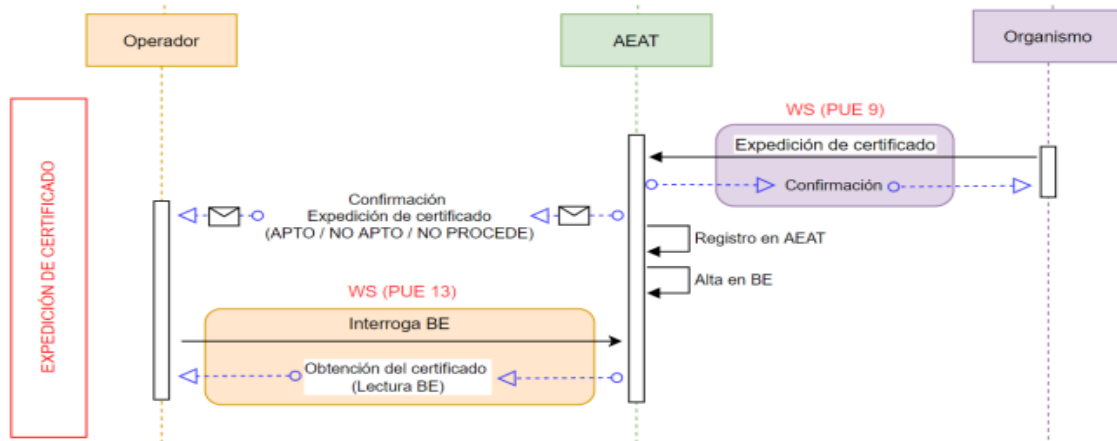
Operador

AEAT

Organismo

EXPEDICIÓN DE CERTIFICADO

WS (PUE 9)

Expedición de certificado

Confirmación

Confirmación
Expedición de certificado
(APTO / NO APTO / NO PROCEDE)

Registro en AEAT

Alta en BE

WS (PUE 13)

Interroga BE

Obtención del certificado
(Lectura BE)